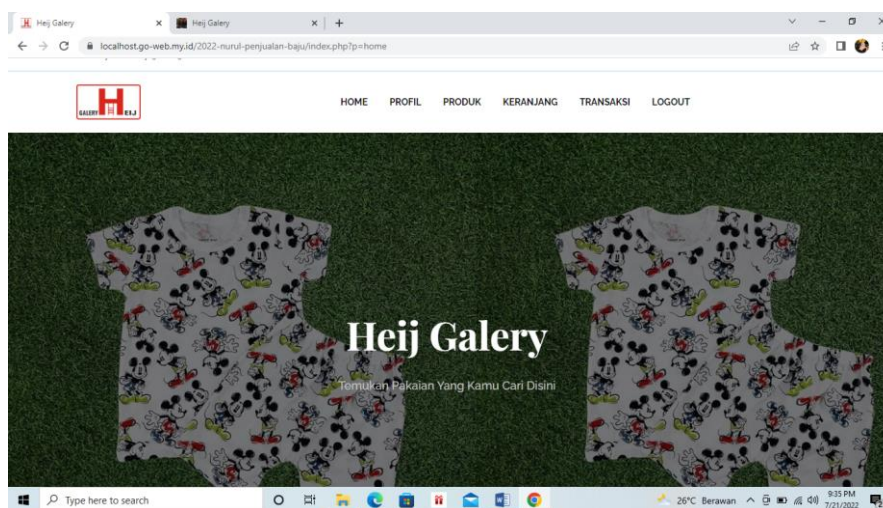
Heij Galery
Heij Galery
localhost.go-web.my.id/2022-nurul-penjualan-baju/index.php?p=home

GALERY H EIJ

HOME PROFIL PRODUK KERANJANG TRANSAKSI LOGOUT

Heij Galery

Temukan Pakaian Yang Kamu Cari Disini

Type here to search
26°C Berawan
9:35 PM
7/21/2022